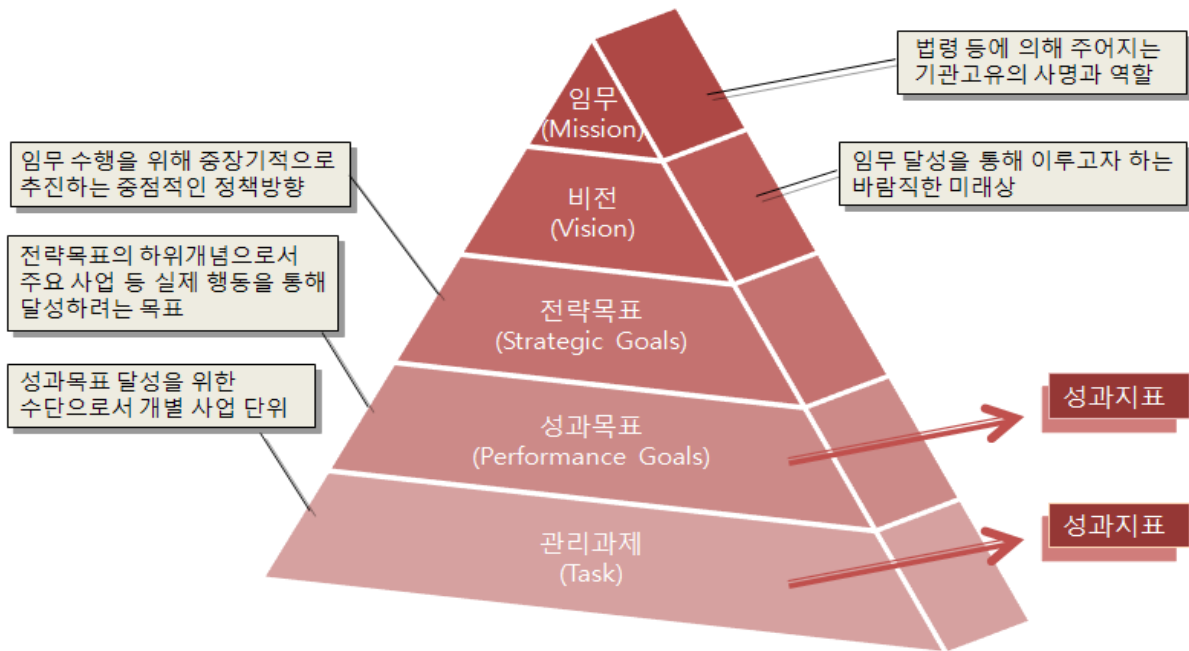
법령 등에 의해 주어지는 기관고유의 사명과 역할

임무 (Mission)

임무 수행을 위해 중장기적으로 추진하는 중점적인 정책방향

임무 달성을 통해 이루고자 하는 바람직한 미래상

비전 (Vision)

전략목표의 하위개념으로서 주요 사업 등 실제 행동을 통해 달성하려는 목표

전략목표 (Strategic Goals)

성과목표 달성을 위한 수단으로서 개별 사업 단위

성과지표

성과목표 (Performance Goals)

성과지표

관리과제 (Task)